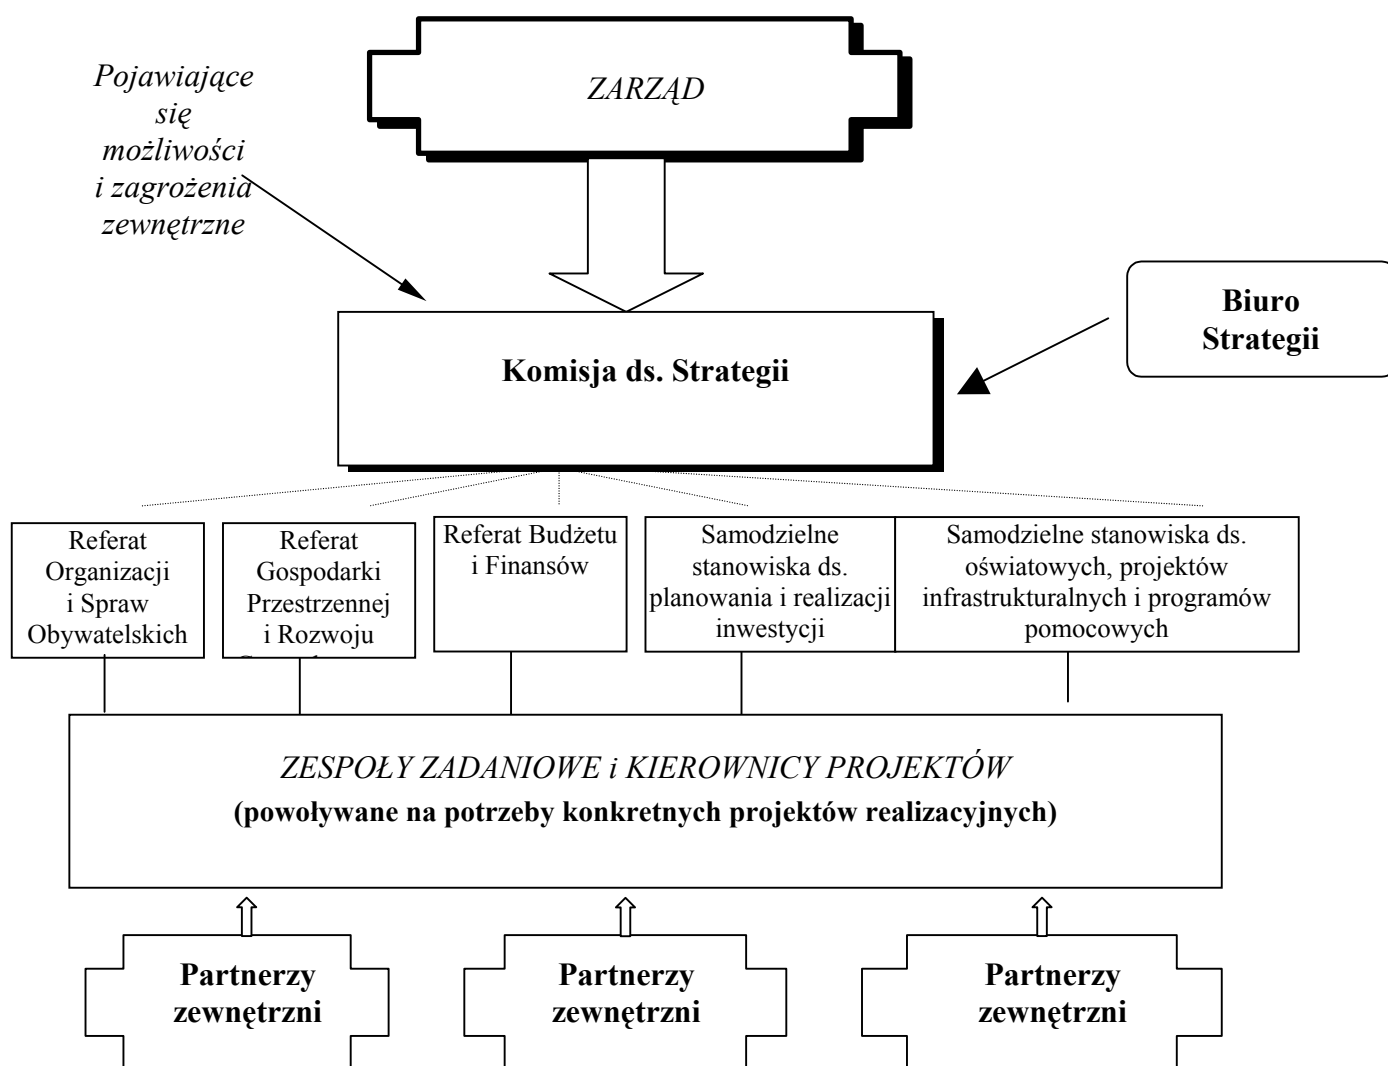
Pojawiające się możliwości i zagrożenia zewnętrzne

ZARZĄD

Biuro Strategii

Komisja ds. Strategii

Referat Organizacji i Spraw Obywatelskich

Referat Gospodarki Przestrzennej i Rozwoju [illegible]

Referat Budżetu i Finansów

Samodzielne stanowiska ds. planowania i realizacji inwestycji

Samodzielne stanowiska ds. oświatowych, projektów infrastrukturalnych i programów pomocowych

ZESPOŁY ZADANIOWE i KIEROWNICY PROJEKTÓW
(powoływane na potrzeby konkretnych projektów realizacyjnych)

Partnerzy zewnętrzni

Partnerzy zewnętrzni

Partnerzy zewnętrzni